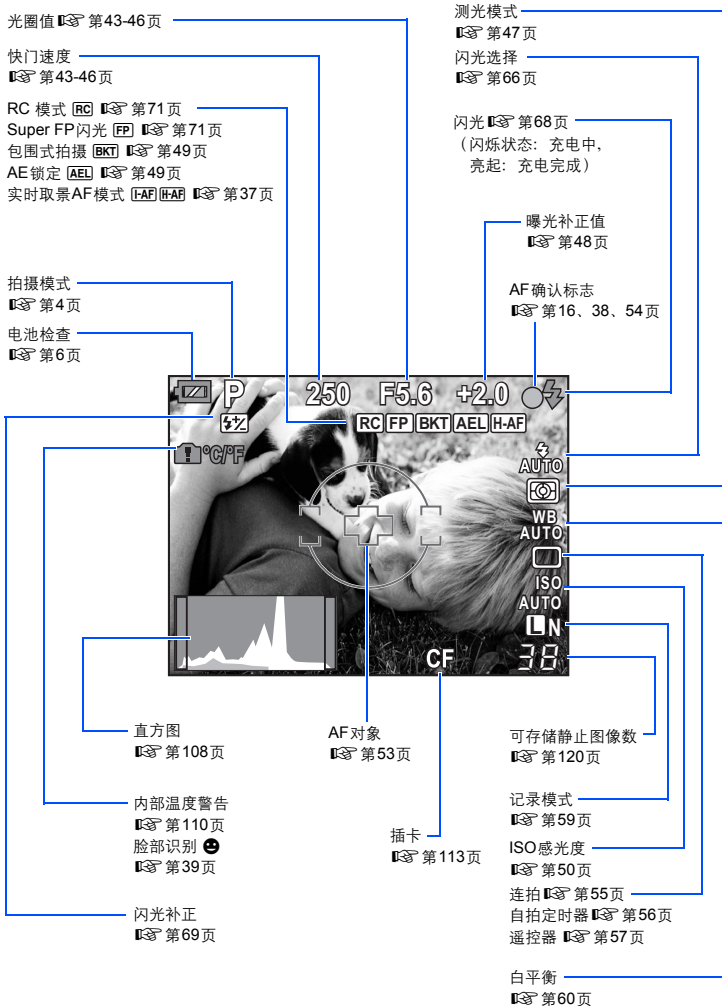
光圈值 ☞ 第43-46页

快门速度
☞ 第43-46页

RC 模式 RC ☞ 第71页
Super FP闪光 FP ☞ 第71页
包围式拍摄 BKT ☞ 第49页
AE锁定 AEL ☞ 第49页
实时取景AF模式 I-AF H-AF ☞ 第37页

拍摄模式
☞ 第4页

电池检查
☞ 第6页

测光模式
☞ 第47页

闪光选择
☞ 第66页

闪光 ☞ 第68页
（闪烁状态：充电中，
亮起：充电完成）

曝光补正值
☞ 第48页

AF确认标志
☞ 第16、38、54页

P 250 F5.6 +2.0

RC FP BKT AEL H-AF

°C/°F

AUTO

WB AUTO

ISO AUTO

N

38

CF

直方图
☞ 第108页

AF对象
☞ 第53页

可存储静止图像数
☞ 第120页

内部温度警告
☞ 第110页
脸部识别
☞ 第39页

记录模式
☞ 第59页

插卡
☞ 第113页

ISO感光度
☞ 第50页

连拍 ☞ 第55页
自拍定时器 ☞ 第56页
遥控器 ☞ 第57页

闪光补正
☞ 第69页

白平衡
☞ 第60页